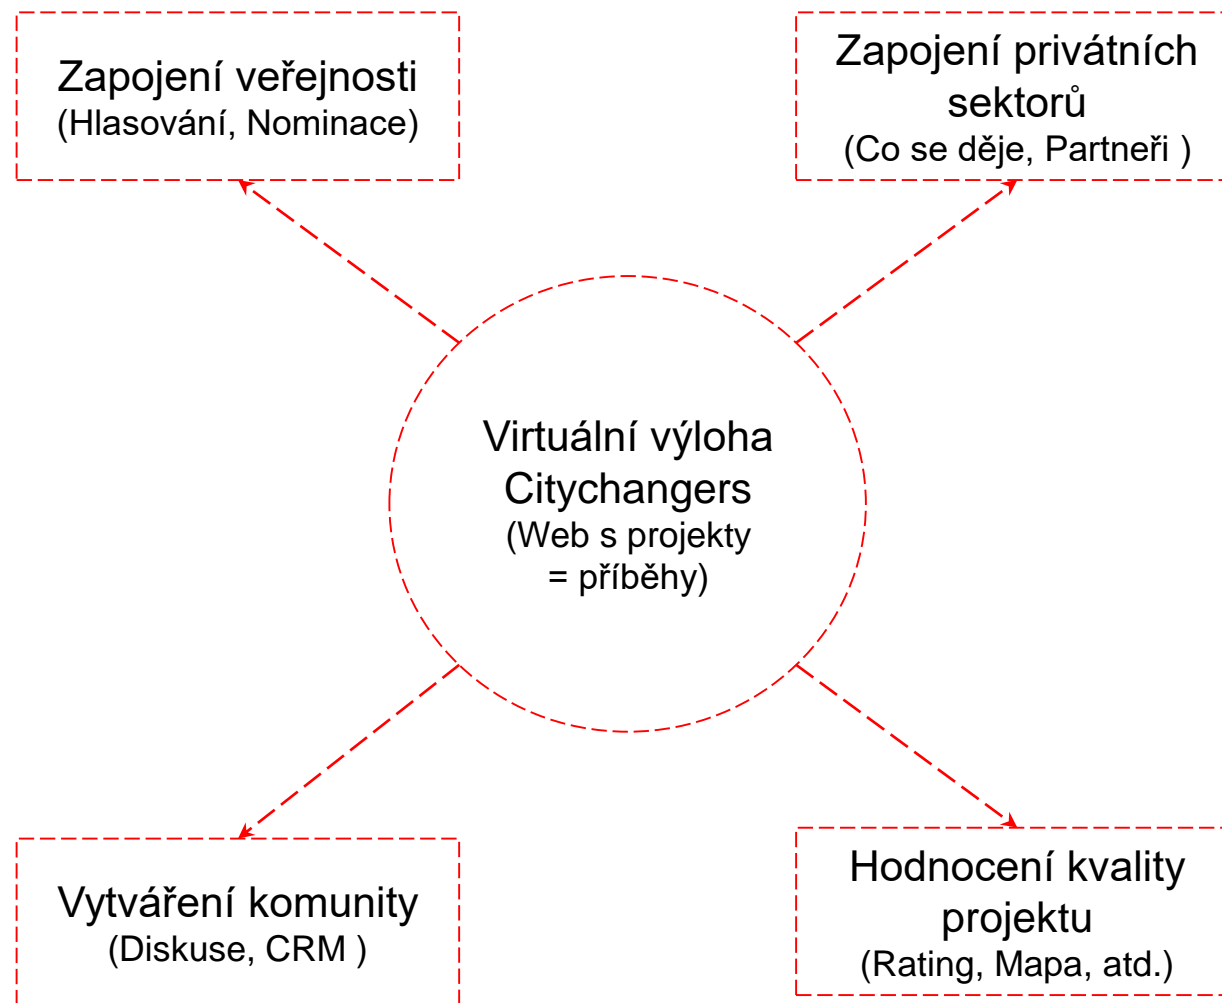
Zapojení veřejnosti
(Hlasování, Nominace)

Zapojení privátních sektorů
(Co se děje, Partneři )

Virtuální výloha Citychangers
(Web s projekty = příběhy)

Vytváření komunity
(Diskuse, CRM )

Hodnocení kvality projektu
(Rating, Mapa, atd.)